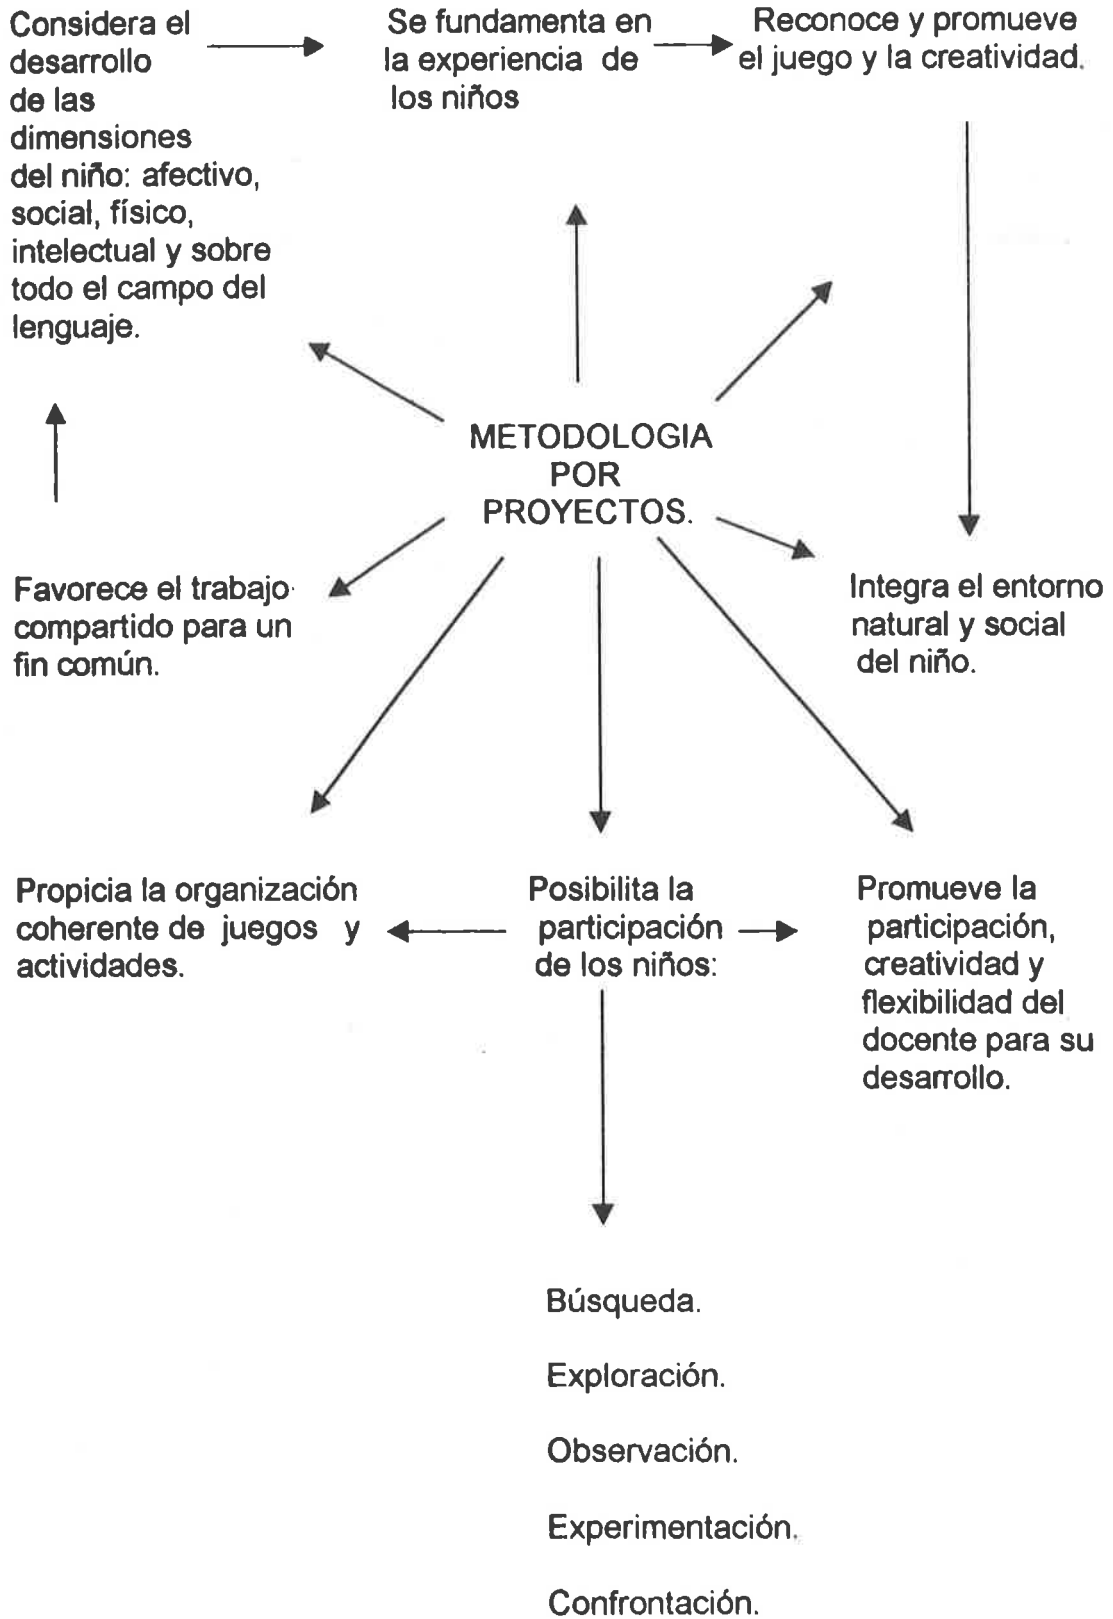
Considera el desarrollo de las dimensiones del niño: afectivo, social, físico, intelectual y sobre todo el campo del lenguaje.

Se fundamenta en la experiencia de los niños

Reconoce y promueve el juego y la creatividad.

METODOLOGIA POR PROYECTOS.

Favorece el trabajo compartido para un fin común.

Integra el entorno natural y social del niño.

Propicia la organización coherente de juegos y actividades.

Posibilita la participación de los niños:

Promueve la participación, creatividad y flexibilidad del docente para su desarrollo.

Búsqueda.

Exploración.

Observación.

Experimentación.

Confrontación.